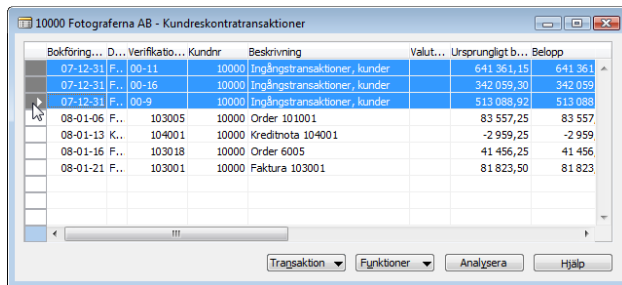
10000 Fotograferna AB - Kundreskontratransaktioner

| Bokföring... | D... | Verifikatio... | Kundnr | Beskrivning | Valut... | Ursprungligt b... | Belopp |
|---|---|---|---|---|---|---|---|
| 07-12-31 | F... | 00-11 | 10000 | Ingångstransaktioner, kunder | | 641 361,15 | 641 361 |
| 07-12-31 | F... | 00-16 | 10000 | Ingångstransaktioner, kunder | | 342 059,30 | 342 059 |
| 07-12-31 | F... | 00-9 | 10000 | Ingångstransaktioner, kunder | | 513 088,92 | 513 088 |
| 08-01-06 | F... | 103005 | 10000 | Order 101001 | | 83 557,25 | 83 557 |
| 08-01-13 | K... | 104001 | 10000 | Kreditnota 104001 | | -2 959,25 | -2 959 |
| 08-01-16 | F... | 103018 | 10000 | Order 6005 | | 41 456,25 | 41 456 |
| 08-01-21 | F... | 103001 | 10000 | Faktura 103001 | | 81 823,50 | 81 823 |

Transaktion | Funktioner | Analysera | Hjälp